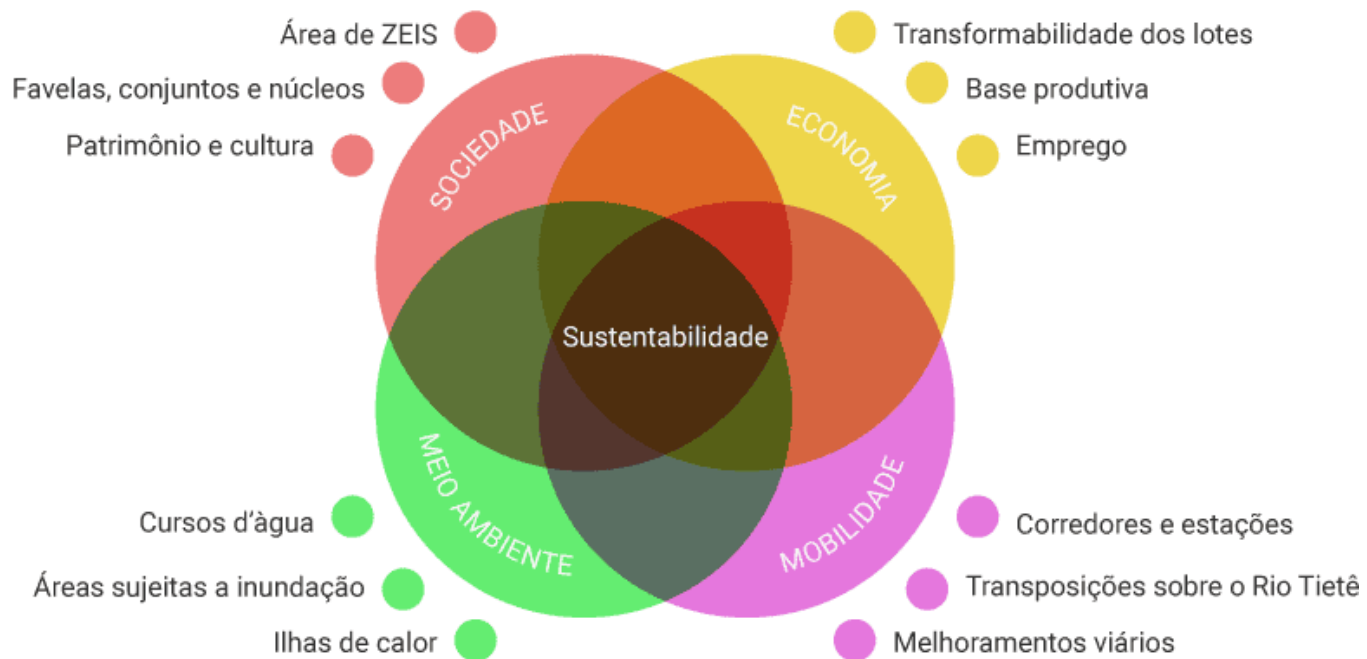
Área de ZEIS
Favelas, conjuntos e núcleos
Patrimônio e cultura

Transformabilidade dos lotes
Base produtiva
Emprego

SOCIEDADE
ECONOMIA
Sustentabilidade
MEIO AMBIENTE
MOBILIDADE

Cursos d'àgua
Áreas sujeitas a inundação
Ilhas de calor

Corredores e estações
Transposições sobre o Rio Tietê
Melhoramentos viários